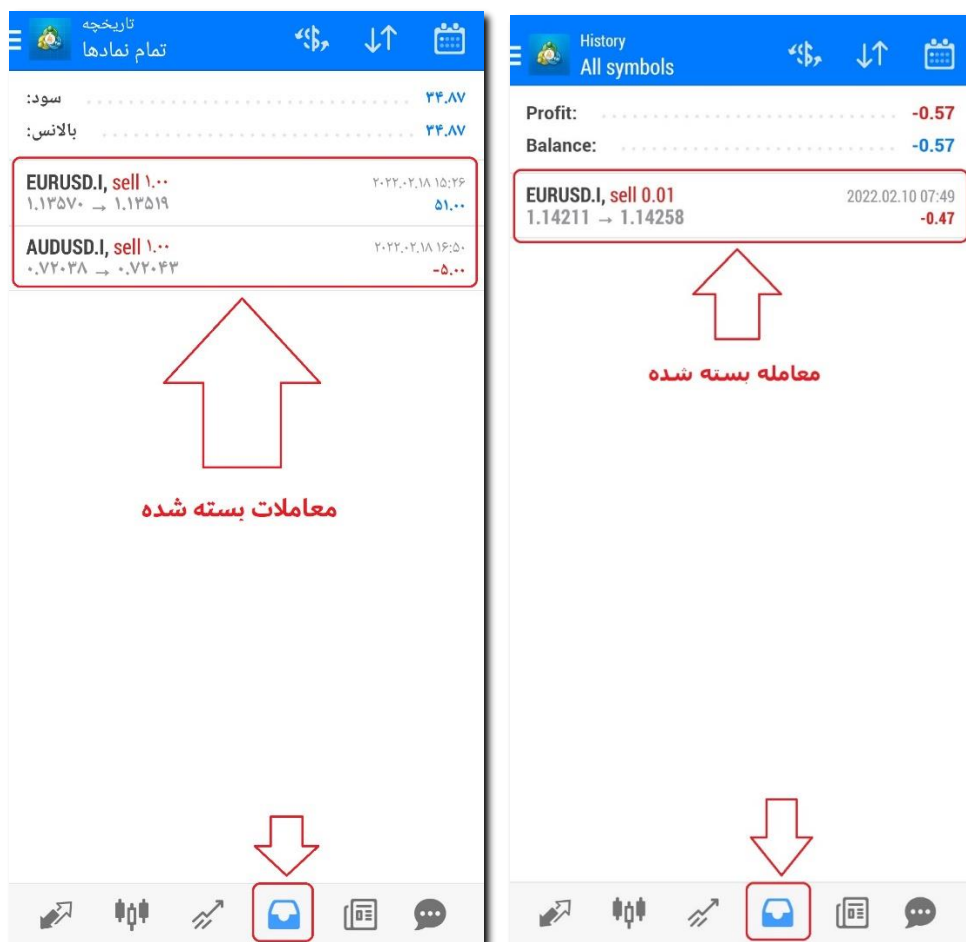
تاریخچه
تمام نمادها

سود: ۳۴.۸۷
بالانس: ۳۴.۸۷

EURUSD.I, sell ۱.۰۰
۱.۱۳۵۷۰ → ۱.۱۳۵۱۹
۲۰۲۲.۰۲.۱۸ ۱۵:۲۶
۵۱.۰۰

AUDUSD.I, sell ۱.۰۰
۰.۷۲۰۳۸ → ۰.۷۲۰۴۳
۲۰۲۲.۰۲.۱۸ ۱۶:۵۰
-۵.۰۰

معاملات بسته شده

History
All symbols

Profit: -0.57
Balance: -0.57

EURUSD.I, sell 0.01
1.14211 → 1.14258
2022.02.10 07:49
-0.47

معامله بسته شده